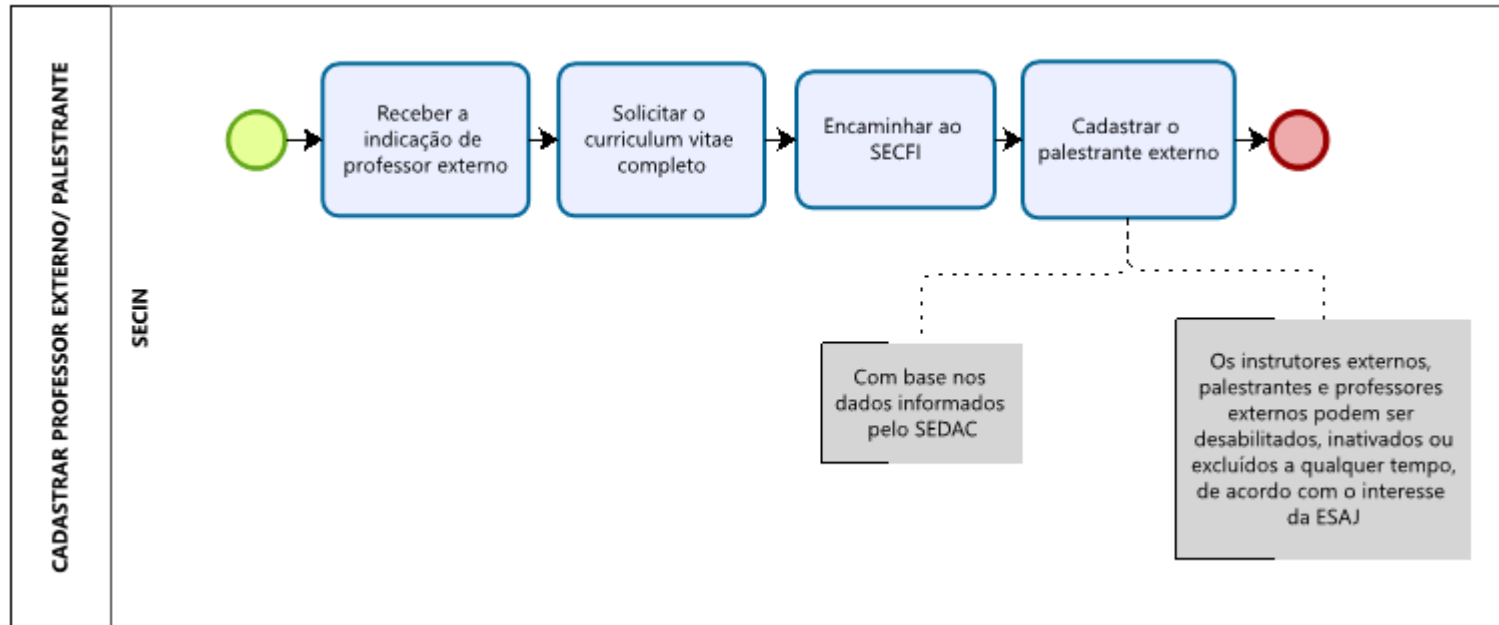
CADASTRAR PROFESSOR EXTERNO/ PALESTRANTE

SECIN

Receber a indicação de professor externo

Solicitar o curriculum vitae completo

Encaminhar ao SECFI

Cadastrar o palestrante externo

Com base nos dados informados pelo SEDAC

Os instrutores externos, palestrantes e professores externos podem ser desabilitados, inativados ou excluídos a qualquer tempo, de acordo com o interesse da ESAJ